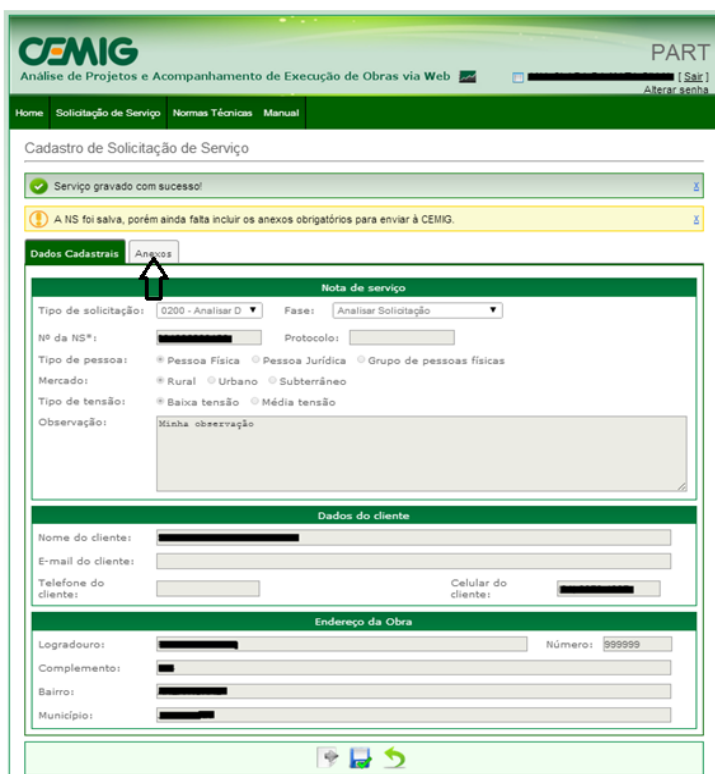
CEMIG
Análise de Projetos e Acompanhamento de Execução de Obras via Web

PART
[ Sair ]
Alterar senha

Home Solicitação de Serviço Normas Técnicas Manual

Cadastro de Solicitação de Serviço

Serviço gravado com sucesso!

A NS foi salva, porém ainda falta incluir os anexos obrigatórios para enviar à CEMIG.

Dados Cadastrais Anexos

Nota de serviço

Tipo de solicitação: 0200 - Analisar D
Fase: Analisar Solicitação
Nº da NS*:
Protocolo:
Tipo de pessoa: Pessoa Física Pessoa Jurídica Grupo de pessoas físicas
Mercado: Rural Urbano Subterrâneo
Tipo de tensão: Baixa tensão Média tensão
Observação: Minha observação

Dados do cliente

Nome do cliente:
E-mail do cliente:
Telefone do cliente:
Celular do cliente:

Endereço da Obra

Logradouro:
Número: 999999
Complemento:
Bairro:
Município: